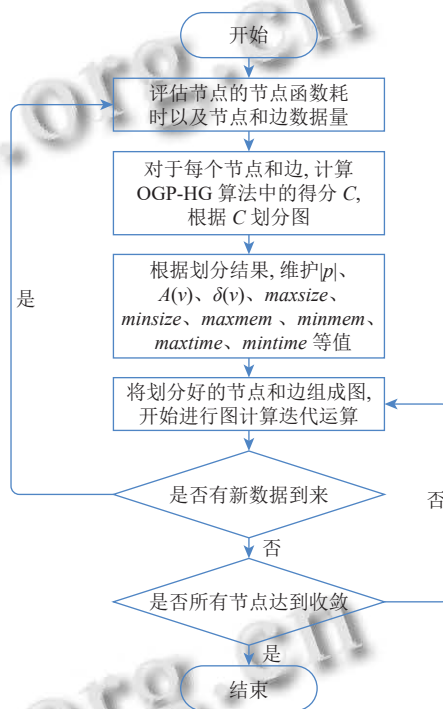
开始

评估节点的节点函数耗时以及节点和边数据量

对于每个节点和边, 计算 OGP-HG 算法中的得分 $C$, 根据 $C$ 划分图

根据划分结果, 维护$|p|$、$A(v)$、$\delta(v)$、$maxsize$、$minsize$、$maxmem$、$minmem$、$maxtime$、$mintime$ 等值

将划分好的节点和边组成图, 开始进行图计算迭代运算

是

是否有新数据到来

否

否

是否所有节点达到收敛

是

结束